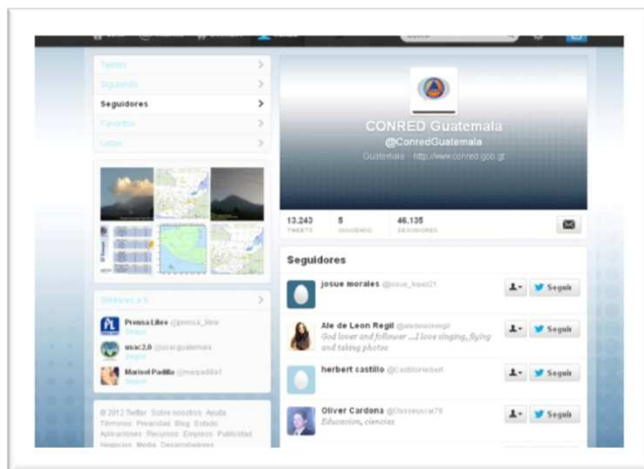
Tweets
Siguiendo
Seguidores
Favoritos
Listas

CONRED Guatemala
@ConredGuatemala
Guatemala · http://www.conred.gob.gt

13.243 TWEETS
5 SIGUIENDO
46.135 SEGUIDORES

Seguidores

josue morales @josue_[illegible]
Seguir

Ale de Leon Regil @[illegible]
God lover and follower ...I love singing, flying and taking photos
Seguir

herbert castillo @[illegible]
Seguir

Oliver Cardona @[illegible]
Educacion, ciencias
Seguir

Similares a ti
Prensa Libre @prensa_libre
Seguir
usac2.0 @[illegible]
Seguir
Marisol Padilla @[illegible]
Seguir

© 2012 Twitter Sobre nosotros Ayuda Términos Privacidad Blog Estado Aplicaciones Recursos Empleos Publicidad Negocios Media Desarrolladores